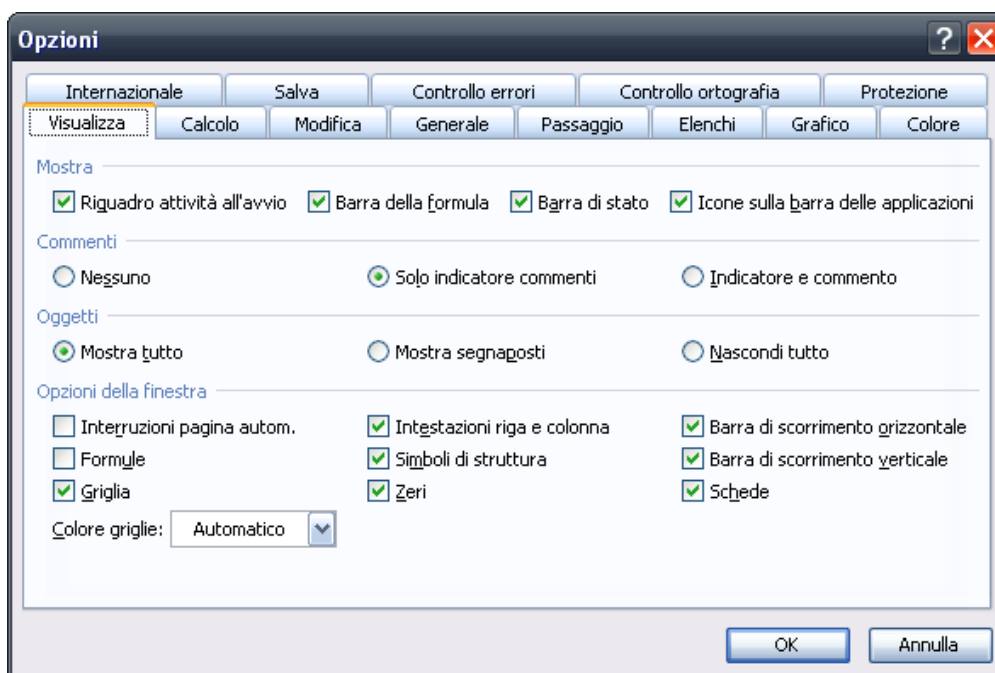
Opzioni

?

Internazionale
Salva
Controllo errori
Controllo ortografia
Protezione
Visualizza
Calcolo
Modifica
Generale
Passaggio
Elenchi
Grafico
Colore

Mostra
Riquadro attività all'avvio
Barra della formula
Barra di stato
Icone sulla barra delle applicazioni

Commenti
Nessuno
Solo indicatore commenti
Indicatore e commento

Oggetti
Mostra tutto
Mostra segnaposti
Nascondi tutto

Opzioni della finestra
Interruzioni pagina autom.
Intestazioni riga e colonna
Barra di scorrimento orizzontale
Formule
Simboli di struttura
Barra di scorrimento verticale
Griglia
Zeri
Schede
Colore griglie: Automatico

OK
Annulla